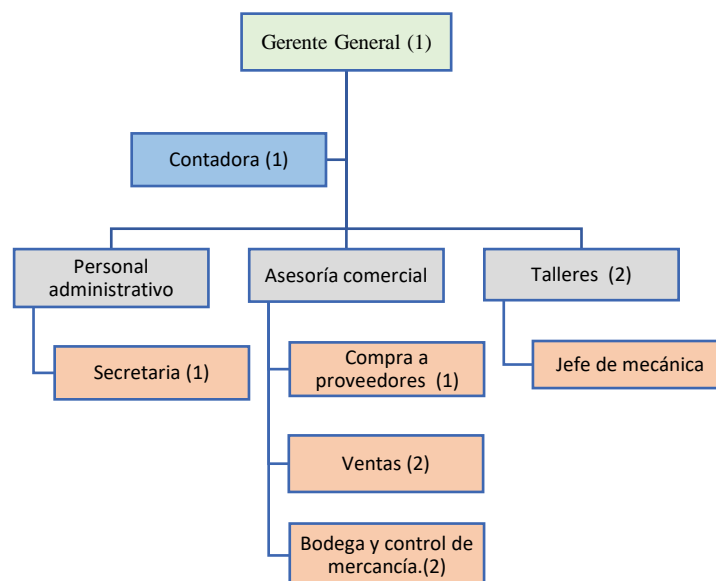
Gerente General (1)

Contadora (1)

Personal administrativo

Asesoría comercial

Talleres (2)

Secretaria (1)

Compra a proveedores (1)

Jefe de mecánica

Ventas (2)

Bodega y control de mercancía.(2)